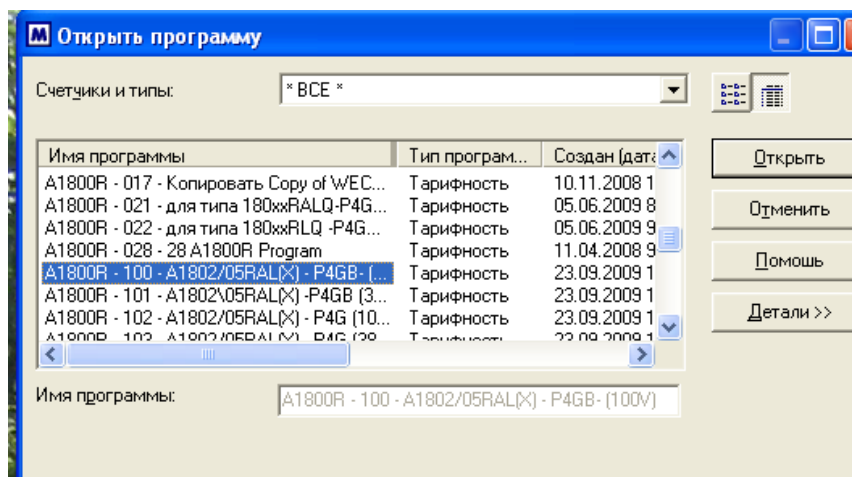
M Открыть программу

Счетчики и типы: * ВСЕ *

| Имя программы | Тип програм... | Создан (дата |
|---|---|---|
| A1800R - 017 - Копировать Copy of WEC... | Тарифность | 10.11.2008 1 |
| A1800R - 021 - для типа 180xxRALQ-P4G... | Тарифность | 05.06.2009 8 |
| A1800R - 022 - для типа 180xxRLQ -P4G... | Тарифность | 05.06.2009 9 |
| A1800R - 028 - 28 A1800R Program | Тарифность | 11.04.2008 9 |
| A1800R - 100 - A1802/05RAL(X) - P4GB- (... | Тарифность | 23.09.2009 1 |
| A1800R - 101 - A1802\05RAL(X) -P4GB (3... | Тарифность | 23.09.2009 1 |
| A1800R - 102 - A1802\05RAL(X) - P4G (10... | Тарифность | 23.09.2009 1 |
| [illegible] | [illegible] | 23.09.2009 1 |

Открыть
Отменить
Помощь
Детали >>

Имя программы: A1800R - 100 - A1802/05RAL(X) - P4GB- (100V)